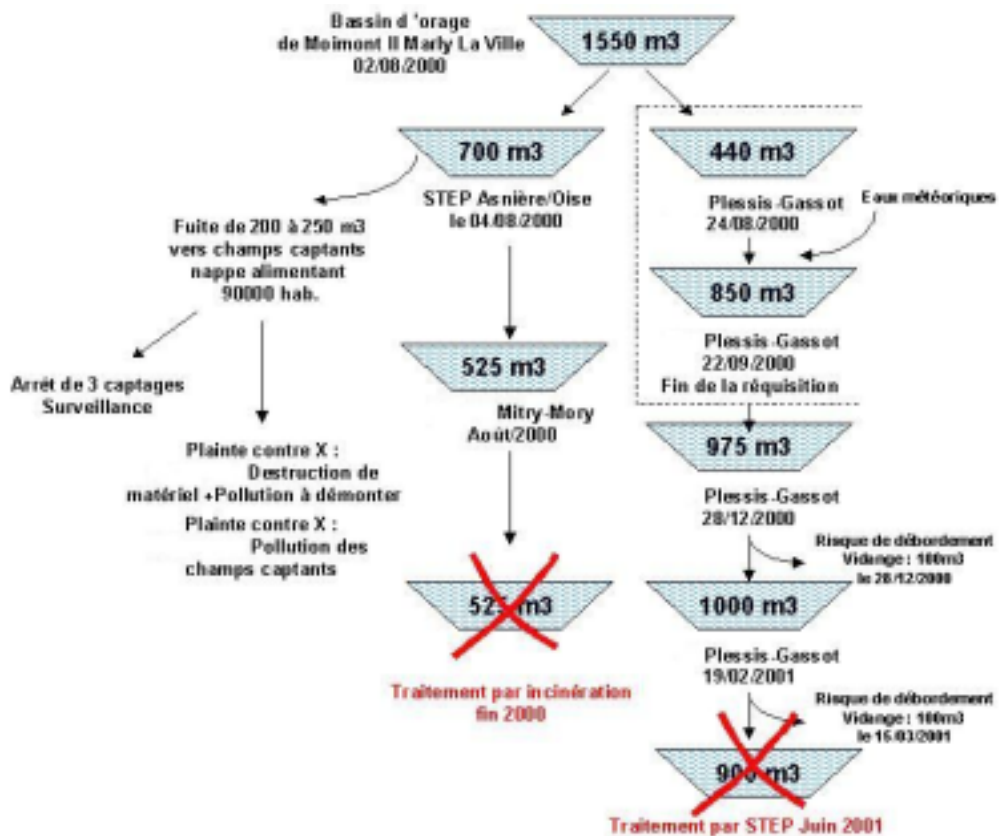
Bassin d 'orage
de Moimont II Marly La Ville
02/08/2000

1550 m3

700 m3

440 m3

STEP Asnière/Oise
le 04/08/2000

Plessis-Gassot
24/08/2000

Eaux météoriques

Fuite de 200 à 250 m3
vers champs captants
nappe alimentant
90000 hab.

850 m3

Plessis-Gassot
22/09/2000
Fin de la réquisition

525 m3

Arrêt de 3 captages
Surveillance

Mitry-Mory
Août/2000

975 m3

Plainte contre X :
Destruction de matériel +Pollution à démonter

Plainte contre X :
Pollution des champs captants

Plessis-Gassot
28/12/2000

Risque de débordement
Vidange : 100m3
le 28/12/2000

525 m3

1000 m3

Traitement par incinération
fin 2000

Plessis-Gassot
19/02/2001

Risque de débordement
Vidange : 100m3
le 15/03/2001

900 m3

Traitement par STEP Juin 2001